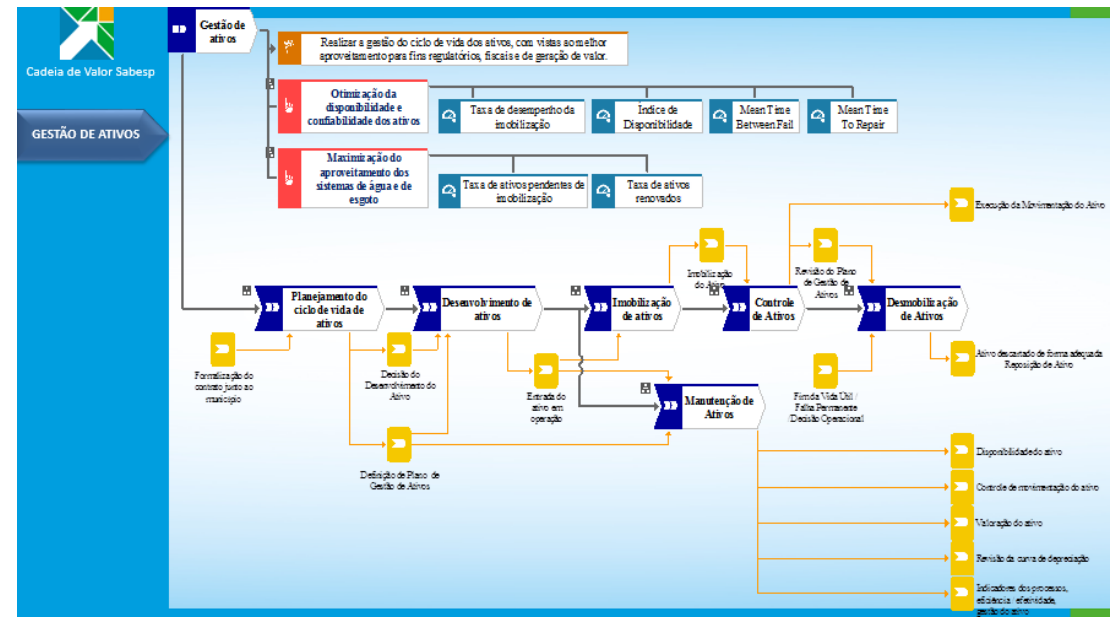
Cadeia de Valor Sabesp

GESTÃO DE ATIVOS

Gestão de ativos

Realizar a gestão do ciclo de vida dos ativos, com vistas ao melhor aproveitamento para fins regulatórios, fiscais e de geração de valor.

Otimização da disponibilidade e confiabilidade dos ativos

Taxa de desempenho da imobilização

Índice de Disponibilidade

Mean Time Between Fail

Mean Time To Repair

Maximização do aproveitamento dos sistemas de água e de esgoto

Taxa de ativos pendentes de imobilização

Taxa de ativos renovados

Execução da Movimentação do Ativo

Imobilização do Ativo

Revisão do Plano de Gestão de Ativos

Planejamento do ciclo de vida de ativos

Desenvolvimento de ativos

Imobilização de ativos

Controle de Ativos

Desmobilização de Ativos

Formalização do contrato junto ao município

Decisão do Desenvolvimento do Ativo

Entrada do ativo em operação

Manutenção de Ativos

Ativo descartado de forma adequada Reposição de Ativo

Fim da Vida Útil / Falha Permanente / Decisão Operacional

Definição de Plano de Gestão de Ativos

Disponibilidade do ativo

Controle de movimentação do ativo

Valoração do ativo

Revisão da curva de depreciação

Indicadores dos processos, eficiência, efetividade, gestão do ativo